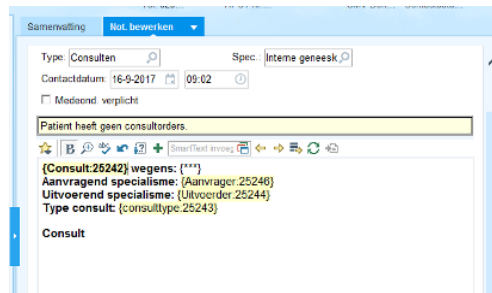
Samenvatting | Not. bewerken

Type: Consulten
Spec.: Interne geneesk
Contactdatum: 16-9-2017 09:02
Medeond. verplicht

Patient heeft geen consultorders.

SmartText invoeg

{Consult:25242} wegens: {***}
Aanvragend specialisme: {Aanvrager:25246}
Uitvoerend specialisme: {Uitvoerder:25244}
Type consult: {consulttype:25243}

Consult